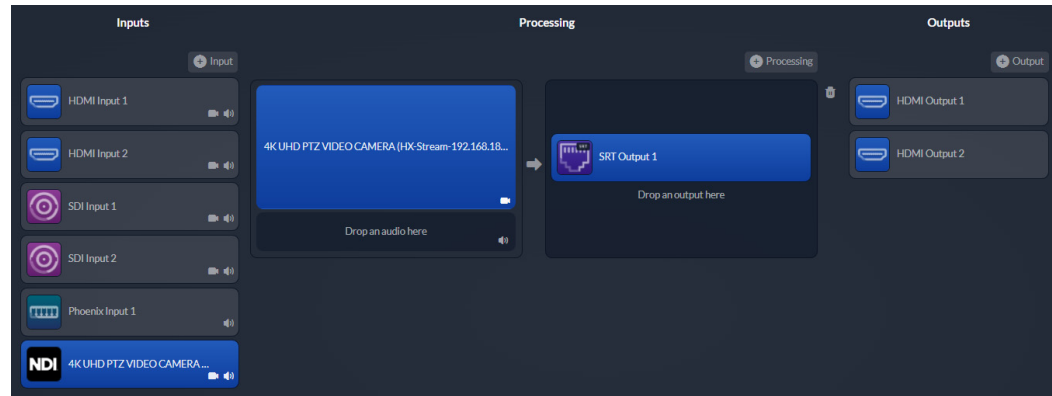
Inputs

Processing

Outputs

Input

Processing

Output

HDMI Input 1

HDMI Input 2

SDI Input 1

SDI Input 2

Phoenix Input 1

NDI

4K UHD PTZ VIDEO CAMERA ...

4K UHD PTZ VIDEO CAMERA (HX-Stream-192.168.18...

Drop an audio here

SRT

SRT Output 1

Drop an output here

HDMI Output 1

HDMI Output 2